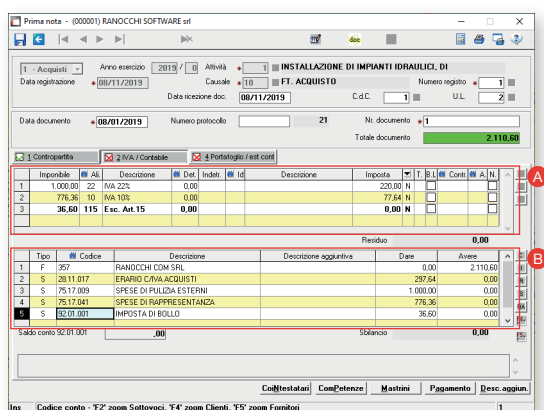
Prima nota - (000001) RANOCCHI SOFTWARE srl

1 - Acquisti  Anno esercizio 2019 / 0  Attività 1 INSTALLAZIONE DI IMPIANTI IDRAULICI, DI
Data registrazione 08/11/2019  Causale 10 FT. ACQUISTO  Numero registro 1
Data ricezione doc. 08/11/2019  C.d.C. 1  U.L. 2

Data documento 08/01/2019  Numero protocollo 21  Nr. documento 1
Totale documento 2.110,60

1 Contropartita  2 IVA / Contabile  4 Portafoglio / est cont

A

| | Imponibile | Ali. | Descrizione | Det. | Indetr. | Id | Descrizione | Imposta | T. | B.L | Conti | A. | N. |
|---|---|---|---|---|---|---|---|---|---|---|---|---|---|
| 1 | 1.000,00 | 22 | IVA 22% | | | | | 220,00 | N | | | | |
| 2 | 776,36 | 10 | IVA 10% | | | | | 77,64 | N | | | | |
| 3 | 36,60 | 115 | Esc. Art.15 | 0,00 | | | | 0,00 | N | | | | |

Residuo 0,00

B

| | Tipo | Codice | Descrizione | Descrizione aggiuntiva | Dare | Avere |
|---|---|---|---|---|---|---|
| 1 | F | 357 | RANOCCHI COM SRL | | 0,00 | 2.110,60 |
| 2 | S | 28.11.017 | ERARIO C/IVA ACQUISTI | | 297,64 | 0,00 |
| 3 | S | 75.17.009 | SPESE DI PULIZIA ESTERNI | | 1.000,00 | 0,00 |
| 4 | S | 75.17.041 | SPESE DI RAPPRESENTANZA | | 776,36 | 0,00 |
| 5 | S | 92.01.001 | IMPOSTA DI BOLLO | | 36,60 | 0,00 |

Saldo conto 92.01.001 ,00  Sbilancio 0,00

CoiNtestatari  ComPetenze  Mastrini  Pagamento  Desc. aggiun.

Ins  Codice conto - 'F2' zoom Sottovoci, 'F4' zoom Clienti, 'F5' zoom Fornitori  1